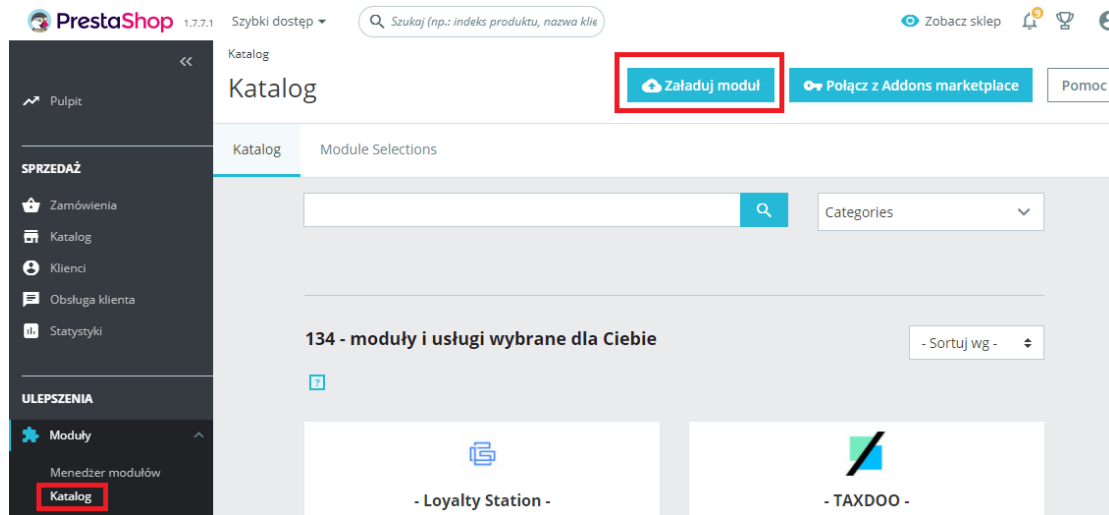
PrestaShop 1.7.7.1 Szybki dostęp ▾ Szukaj (np.: indeks produktu, nazwa klie

Zobacz sklep 9

«

Pulpit

SPRZEDAŻ

Zamówienia

Katalog

Klienci

Obsługa klienta

Statystyki

ULEPSZENIA

Moduły

Menedżer modułów

Katalog

Katalog

Katalog

Załaduj moduł

Połącz z Addons marketplace

Pomoc

Katalog

Module Selections

Categories

134 - moduły i usługi wybrane dla Ciebie

- Sortuj wg -

?

- Loyalty Station -

- TAXDOO -